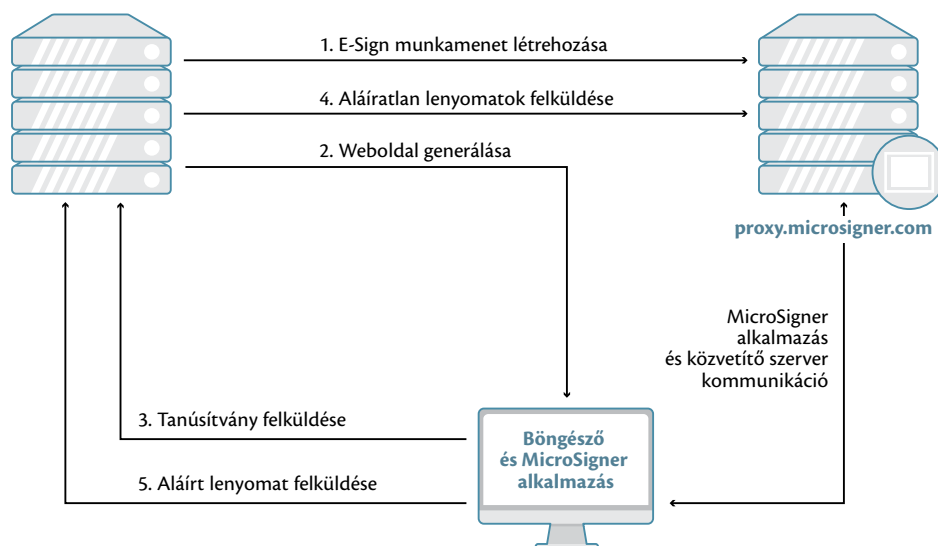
1. E-Sign munkamenet létrehozása

4. Aláíratlan lenyomatok felküldése

2. Weboldal generálása

proxy.microsigner.com

MicroSigner alkalmazás és közvetítő szerver kommunikáció

3. Tanúsítvány felküldése

Böngésző és MicroSigner alkalmazás

5. Aláírt lenyomat felküldése